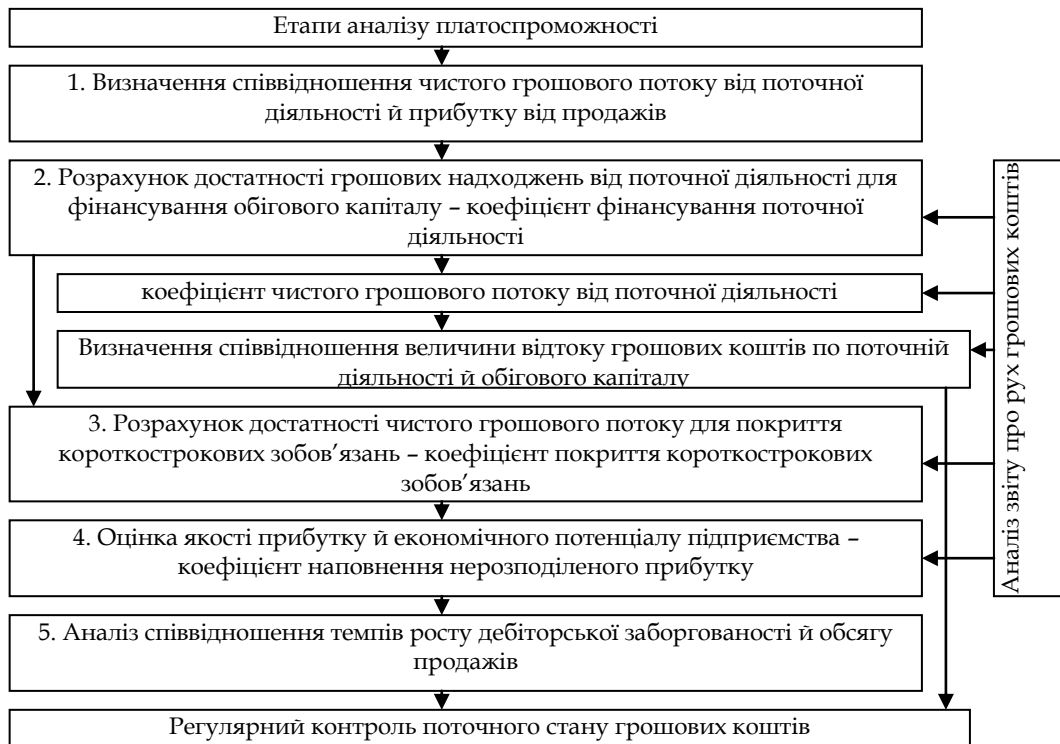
Етапи аналізу платоспроможності

1. Визначення співвідношення чистого грошового потоку від поточної діяльності й прибутку від продажів

2. Розрахунок достатності грошових надходжень від поточної діяльності для фінансування обігового капіталу – коефіцієнт фінансування поточної діяльності

коефіцієнт чистого грошового потоку від поточної діяльності

Визначення співвідношення величини відтоку грошових коштів по поточній діяльності й обігового капіталу

3. Розрахунок достатності чистого грошового потоку для покриття короткострокових зобов'язань – коефіцієнт покриття короткострокових зобов'язань

4. Оцінка якості прибутку й економічного потенціалу підприємства – коефіцієнт наповнення нерозподіленого прибутку

5. Аналіз співвідношення темпів росту дебіторської заборгованості й обсягу продажів

Регулярний контроль поточного стану грошових коштів

Аналіз звіту про рух грошових коштів